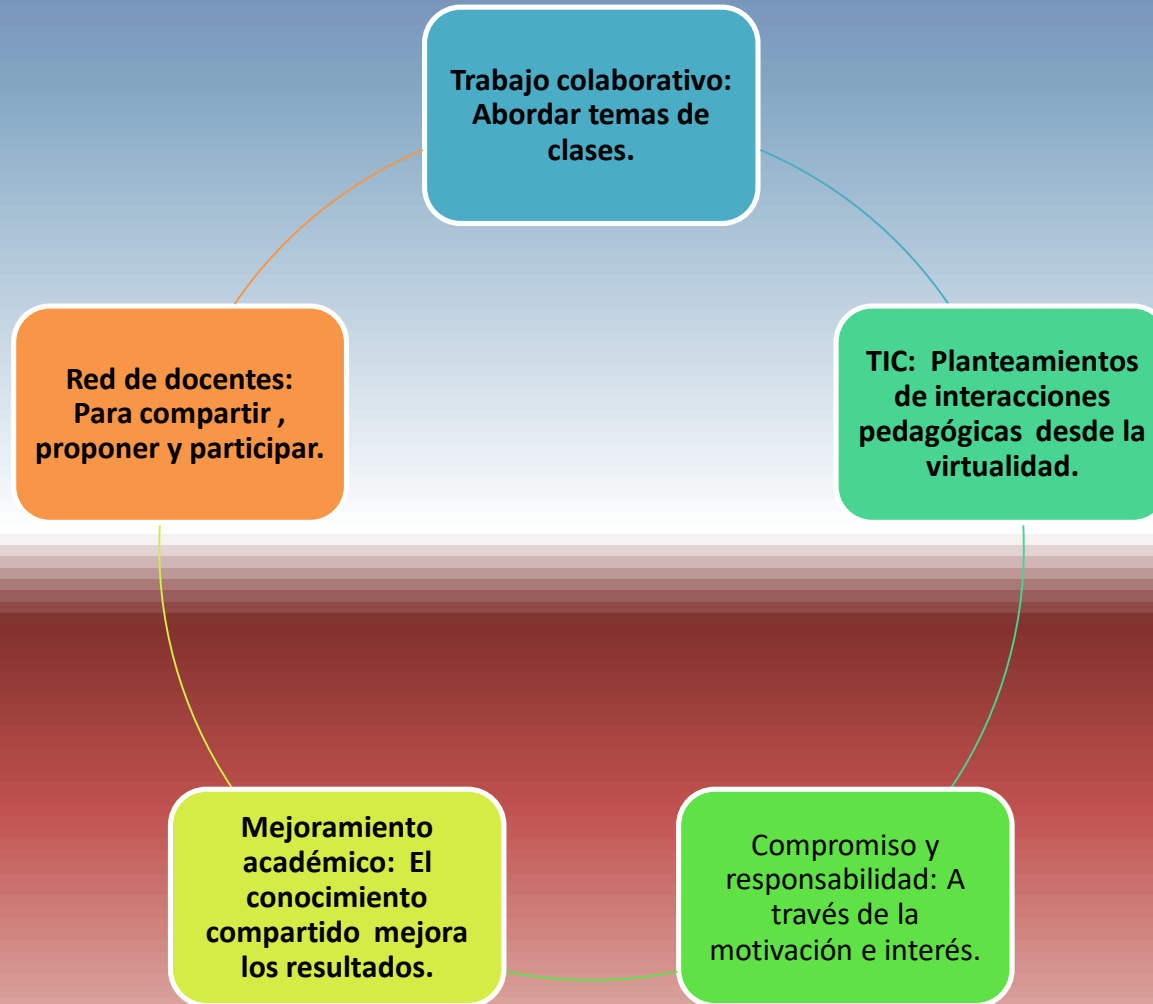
Trabajo colaborativo: Abordar temas de clases.

TIC: Planteamientos de interacciones pedagógicas desde la virtualidad.

Compromiso y responsabilidad: A través de la motivación e interés.

Mejoramiento académico: El conocimiento compartido mejora los resultados.

Red de docentes: Para compartir , proponer y participar.